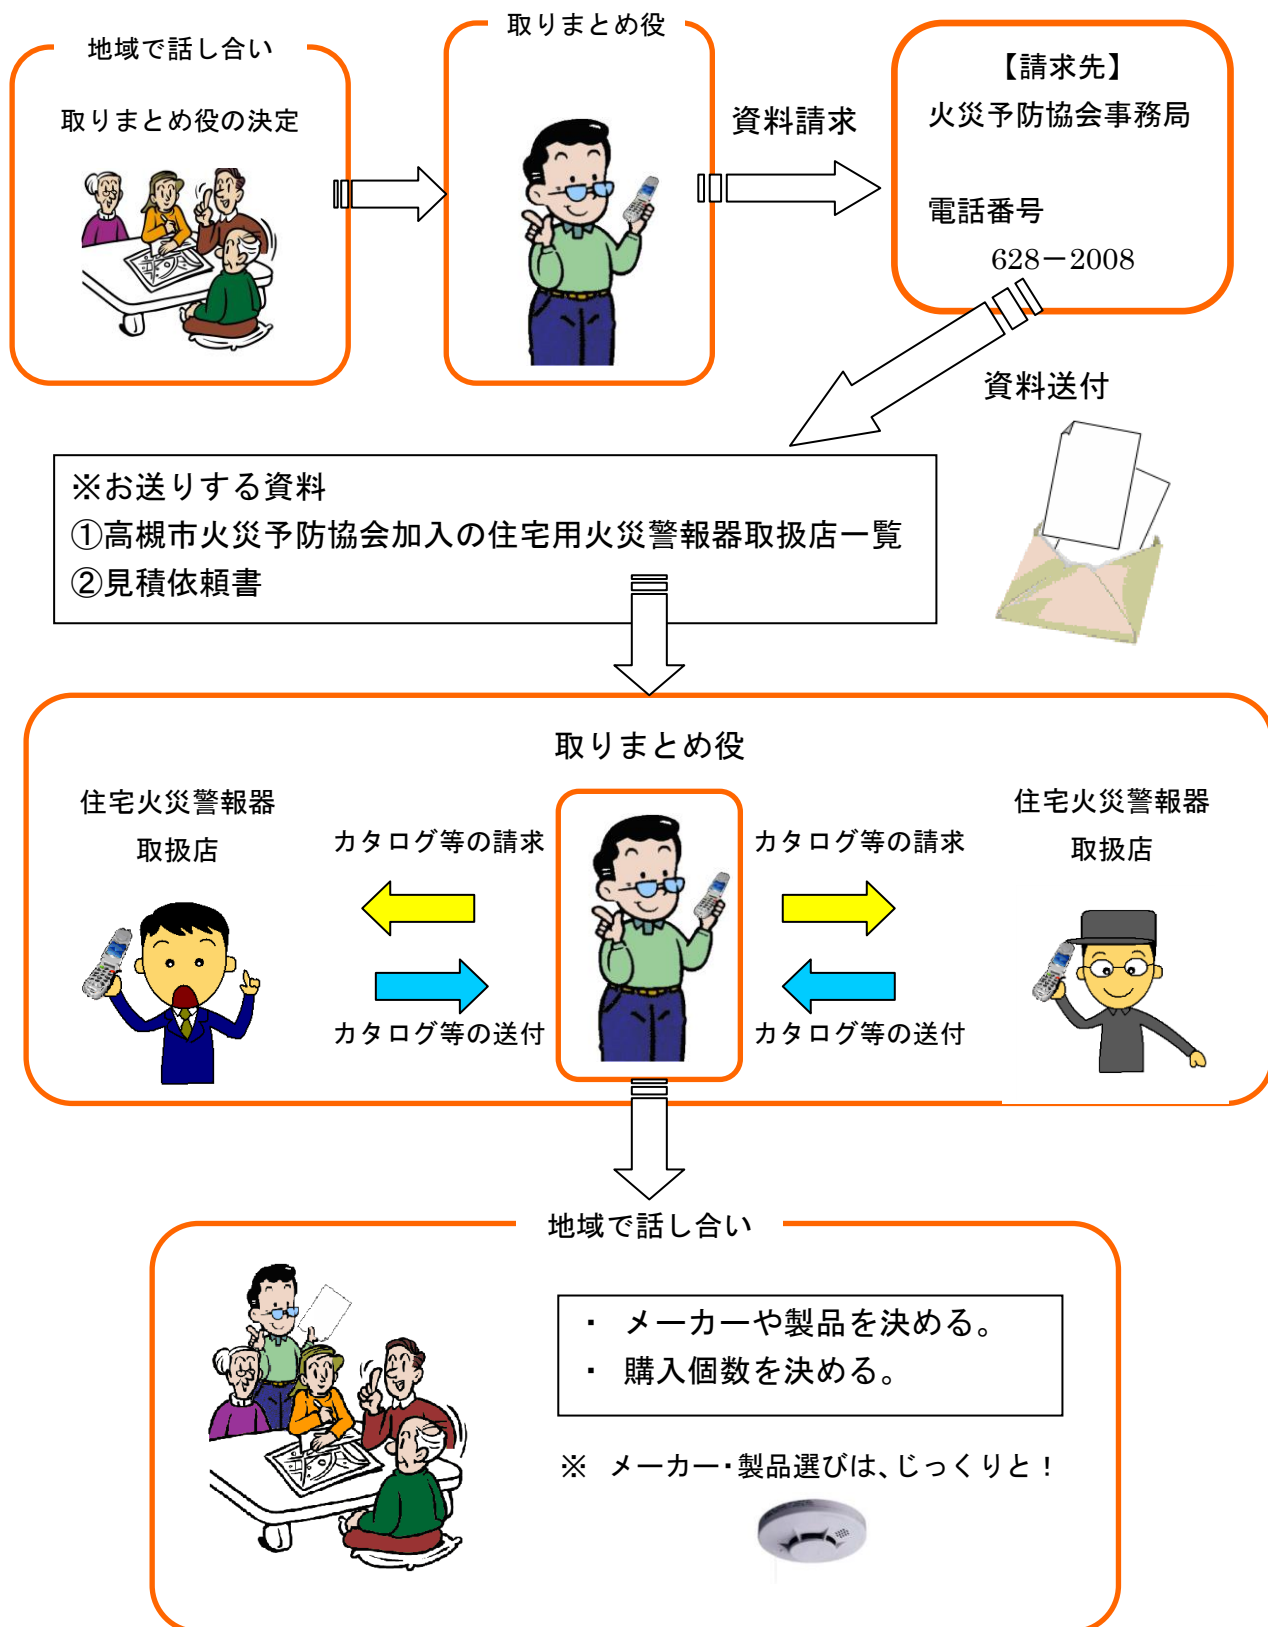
地域で話し合い

取りまとめ役の決定

取りまとめ役

資料請求

【請求先】
火災予防協会事務局

電話番号
628－2008

資料送付

※お送りする資料
①高槻市火災予防協会加入の住宅用火災警報器取扱店一覧
②見積依頼書

取りまとめ役

住宅火災警報器
取扱店

カタログ等の請求

カタログ等の送付

カタログ等の請求

カタログ等の送付

住宅火災警報器
取扱店

地域で話し合い

・ メーカーや製品を決める。
・ 購入個数を決める。

※ メーカー・製品選びは、じっくりと！